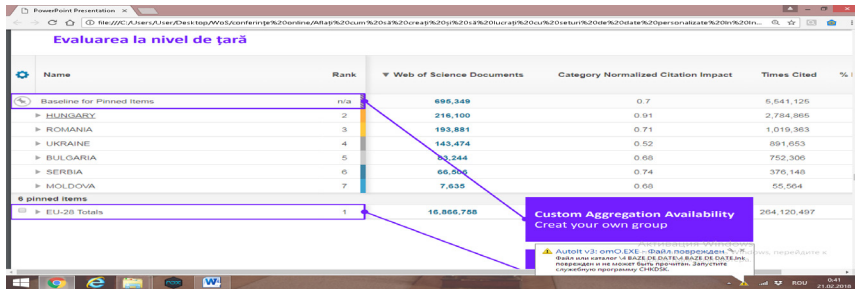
PowerPoint Presentation ×

file:///C:/Users/User/Desktop/WoS/conferințe%20online/Aflați%20cum%20să%20creați%20și%20să%20lucrați%20cu%20setul%20de%20date%20personalizate%20în%20In...

Evaluarea la nivel de țară

| Name | Rank | ▼ Web of Science Documents | Category Normalized Citation Impact | Times Cited | % I |
|---|---|---|---|---|---|
| Baseline for Pinned Items | n/a | 695,349 | 0.7 | 5,541,125 | |
| ▸ HUNGARY | 2 | 216,100 | 0.91 | 2,784,865 | |
| ▸ ROMANIA | 3 | 193,881 | 0.71 | 1,019,363 | |
| ▸ UKRAINE | 4 | 143,474 | 0.52 | 891,653 | |
| ▸ BULGARIA | 5 | 53,244 | 0.68 | 752,306 | |
| ▸ SERBIA | 6 | 66,506 | 0.74 | 376,148 | |
| ▸ MOLDOVA | 7 | 7,635 | 0.68 | 55,564 | |
| 6 pinned items | | | | | |
| ▸ EU-28 Totals | 1 | 16,866,758 | | 264,120,497 | |

Custom Aggregation Availability
Creat your own group

AutoIt v3: omO.EXE – Файл поврежден
Файл или каталог \4 BAZE DE DATE\4 BAZE DE DATE.lnk поврежден и не может быть прочитан. Запустите служебную программу CHKDSK.

ROU 0:41 21.02.2018